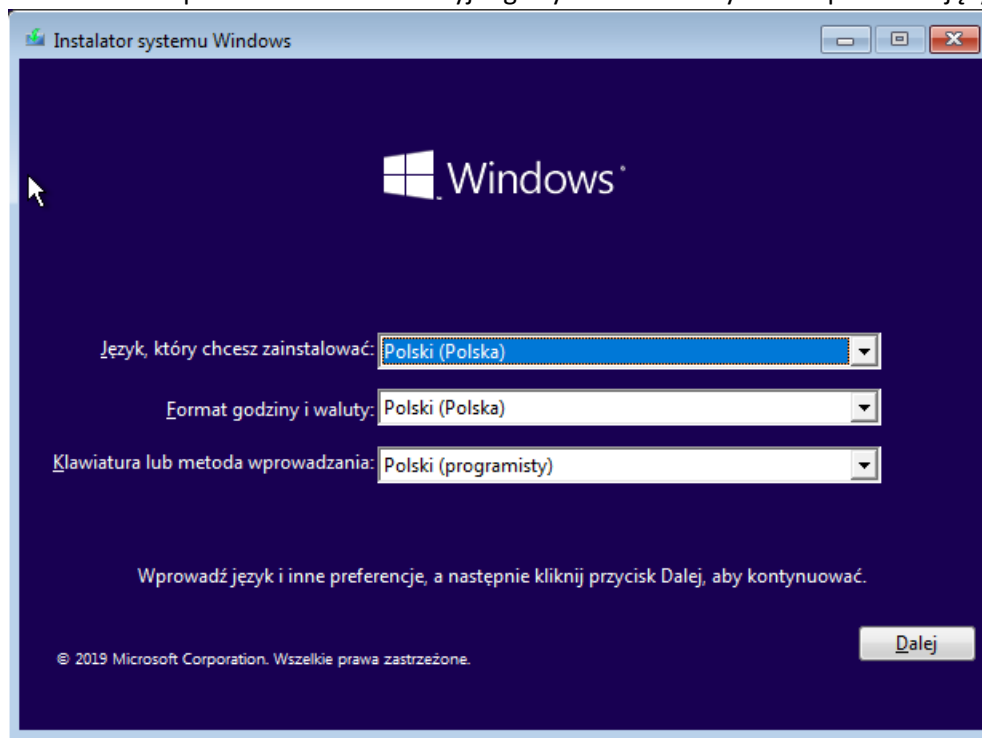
Instalator systemu Windows

Windows

Język, który chcesz zainstalować: Polski (Polska)

Format godziny i waluty: Polski (Polska)

Klawiatura lub metoda wprowadzania: Polski (programisty)

Wprowadź język i inne preferencje, a następnie kliknij przycisk Dalej, aby kontynuować.

© 2019 Microsoft Corporation. Wszelkie prawa zastrzeżone.

Dalej